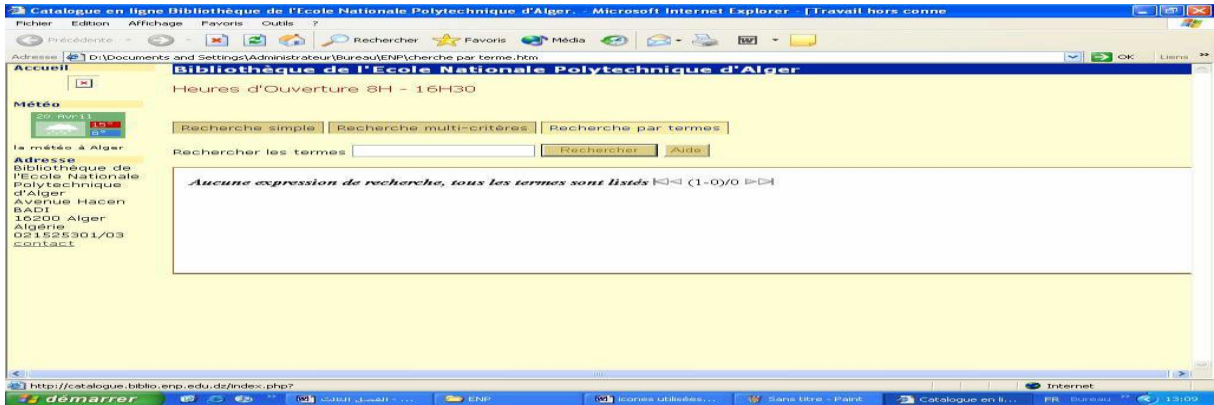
Catalogue en ligne Bibliothèque de l'Ecole Nationale Polytechnique d'Alger. - Microsoft Internet Explorer - [Travail hors conne

Fichier Edition Affichage Favoris Outils ?

Précédente Rechercher Favoris Média

Adresse D:\Documents and Settings\Administrateur\Bureau\ENP\cherche par terme.htm OK Liens

Accueil

Météo

20 Avr 11

15°

8°

la météo à Alger

Adresse

Bibliothèque de l'Ecole Nationale Polytechnique d'Alger Avenue Hacen BADI 16200 Alger Algérie 021525301/03

contact

Bibliothèque de l'Ecole Nationale Polytechnique d'Alger

Heures d'Ouverture 8H - 16H30

Recherche simple | Recherche multi-critères | Recherche par termes

Rechercher les termes Rechercher Aide

Aucune expression de recherche, tous les termes sont listés (1-0)/0

http://catalogue.biblio.enp.edu.dz/index.php?

Internet

démarrer

ENP

Icones utilisées...

Sans titre - Paint

Catalogue en li...

FR Bureau 13:09